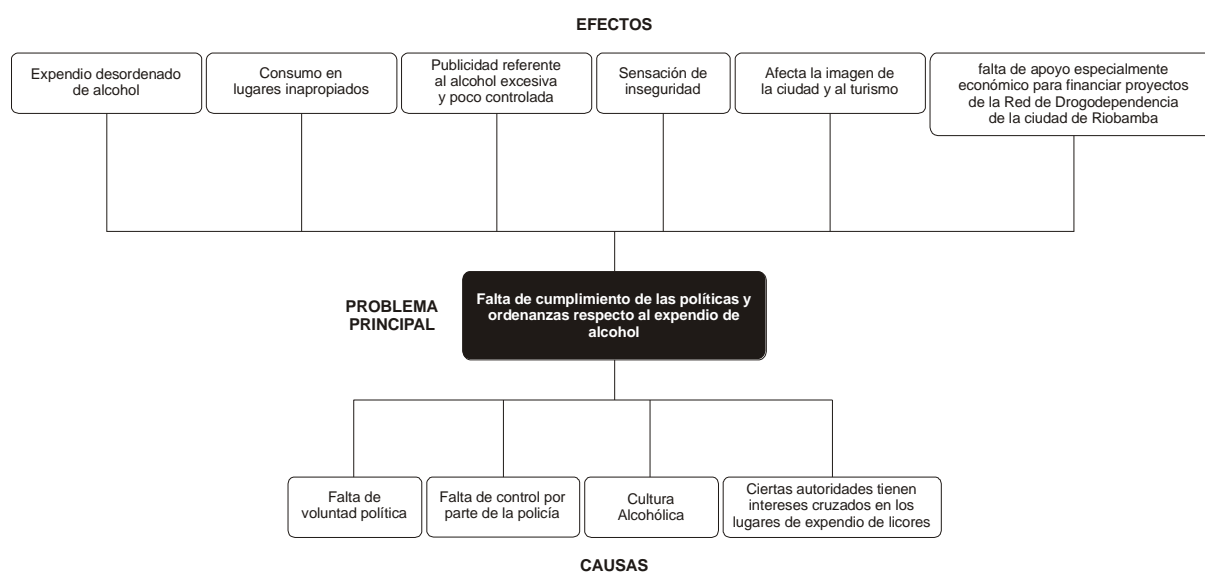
EFECTOS

Expendio desordenado de alcohol

Consumo en lugares inapropiados

Publicidad referente al alcohol excesiva y poco controlada

Sensación de inseguridad

Afecta la imagen de la ciudad y al turismo

falta de apoyo especialmente económico para financiar proyectos de la Red de Drogodependencia de la ciudad de Riobamba

PROBLEMA PRINCIPAL

Falta de cumplimiento de las políticas y ordenanzas respecto al expendio de alcohol

Falta de voluntad política

Falta de control por parte de la policía

Cultura Alcohólica

Ciertas autoridades tienen intereses cruzados en los lugares de expendio de licores

CAUSAS